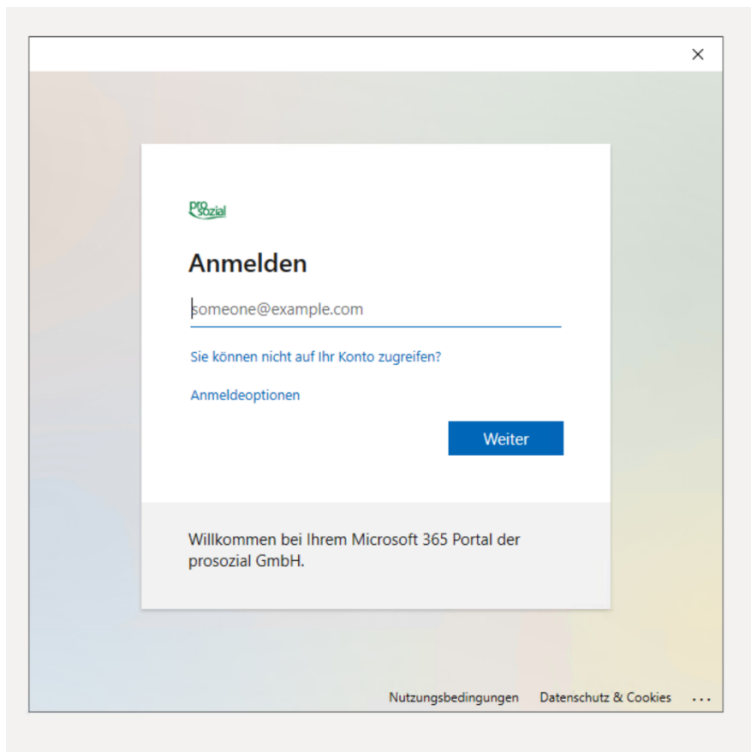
×

pro sozial

Anmelden

someone@example.com

Sie können nicht auf Ihr Konto zugreifen?

Anmeldeoptionen

Weiter

Willkommen bei Ihrem Microsoft 365 Portal der prosozial GmbH.

Nutzungsbedingungen Datenschutz & Cookies ...